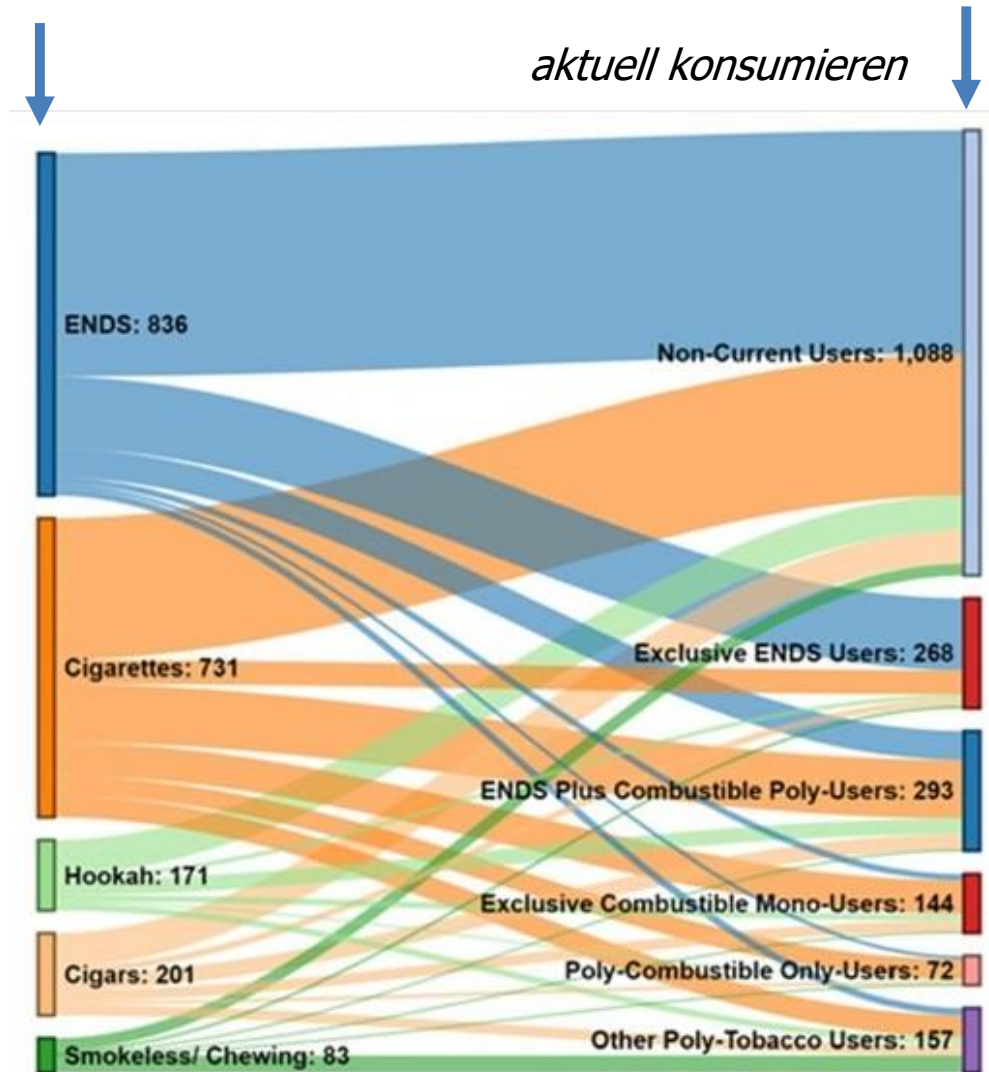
aktuell konsumieren

ENDS: 836

Cigarettes: 731

Hookah: 171

Cigars: 201

Smokeless/ Chewing: 83

Non-Current Users: 1,088

Exclusive ENDS Users: 268

ENDS Plus Combustible Poly-Users: 293

Exclusive Combustible Mono-Users: 144

Poly-Combustible Only-Users: 72

Other Poly-Tobacco Users: 157